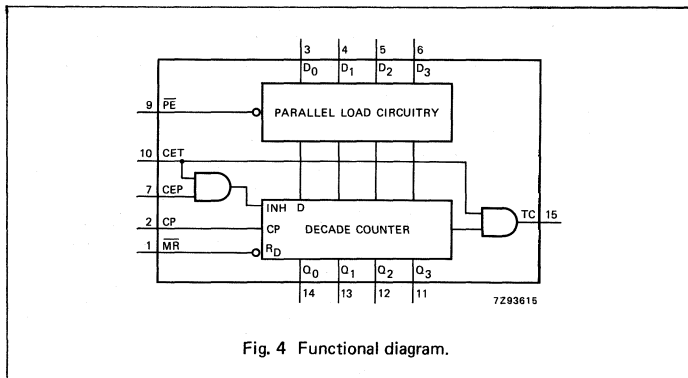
3 4 5 6
$D_0$ $D_1$ $D_2$ $D_3$

9 $\overline{PE}$

PARALLEL LOAD CIRCUITRY

10 CET

7 CEP

INH D

2 CP

CP DECADE COUNTER

1 $\overline{MR}$

$R_D$

TC 15

$Q_0$ $Q_1$ $Q_2$ $Q_3$
14 13 12 11

7Z93615

Fig. 4 Functional diagram.